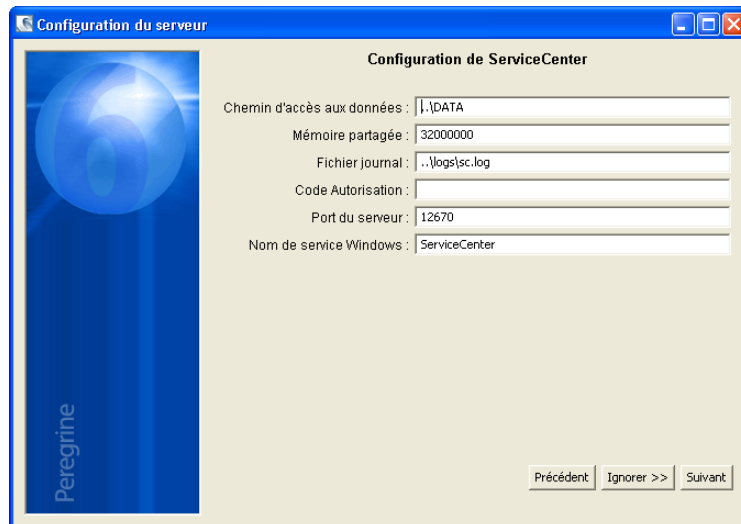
Configuration du serveur

Configuration de ServiceCenter

Chemin d'accès aux données : ..\DATA

Mémoire partagée : 32000000

Fichier journal : ..\logs\sc.log

Code Autorisation :

Port du serveur : 12670

Nom de service Windows : ServiceCenter

Peregrine

Précédent

Ignorer >>

Suivant